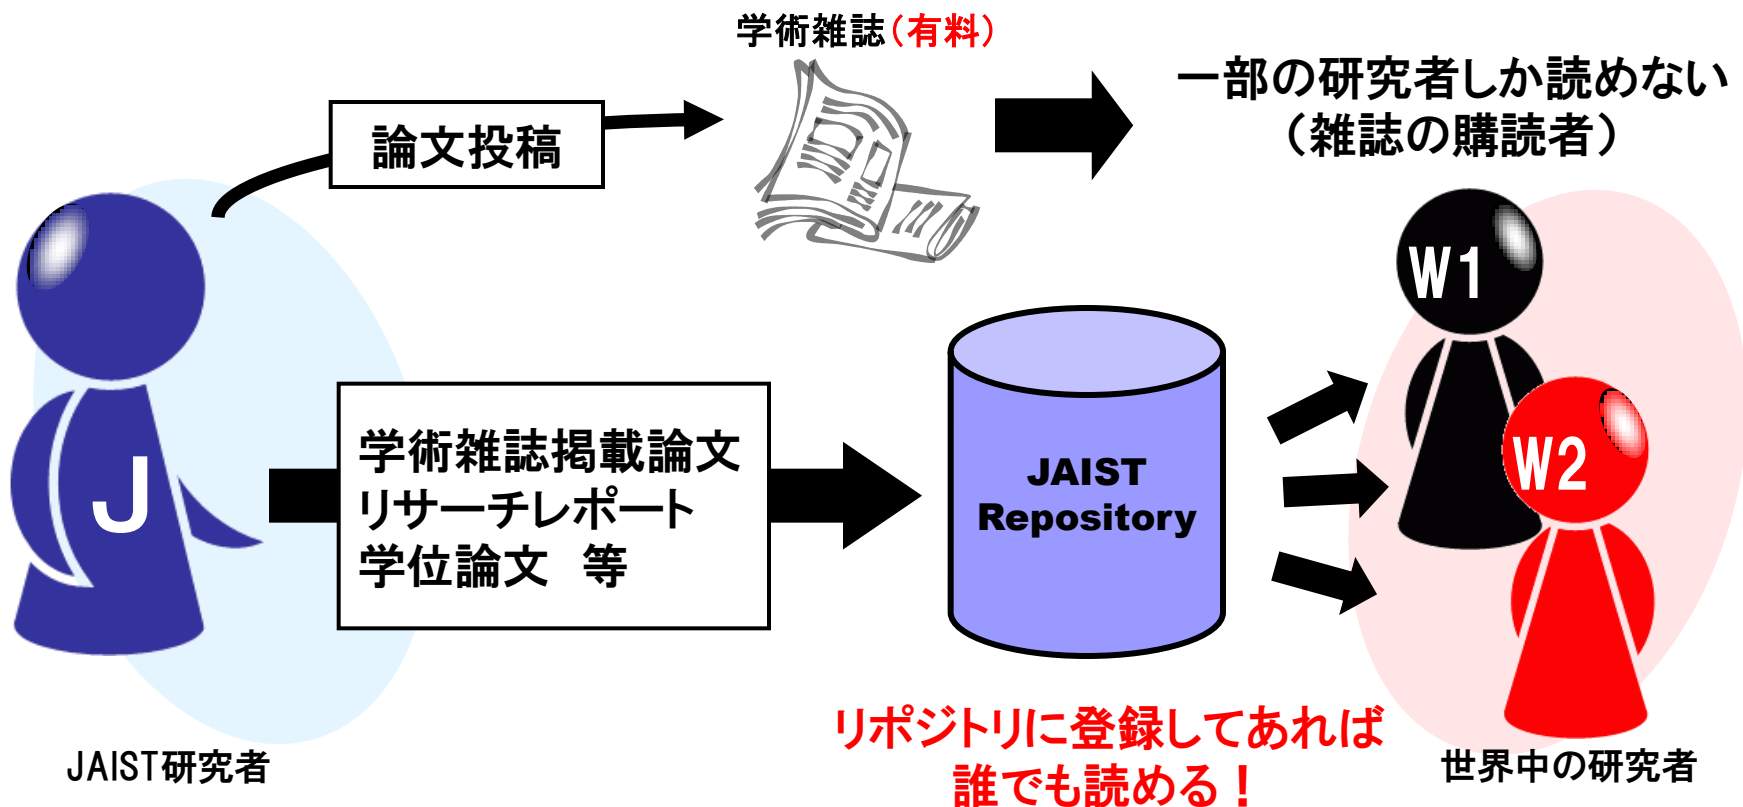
学術雑誌（有料）

論文投稿

一部の研究者しか読めない
（雑誌の購読者）

J

W1

W2

学術雑誌掲載論文
リサーチレポート
学位論文　等

JAIST
Repository

リポジトリに登録してあれば
誰でも読める！

JAIST研究者

世界中の研究者